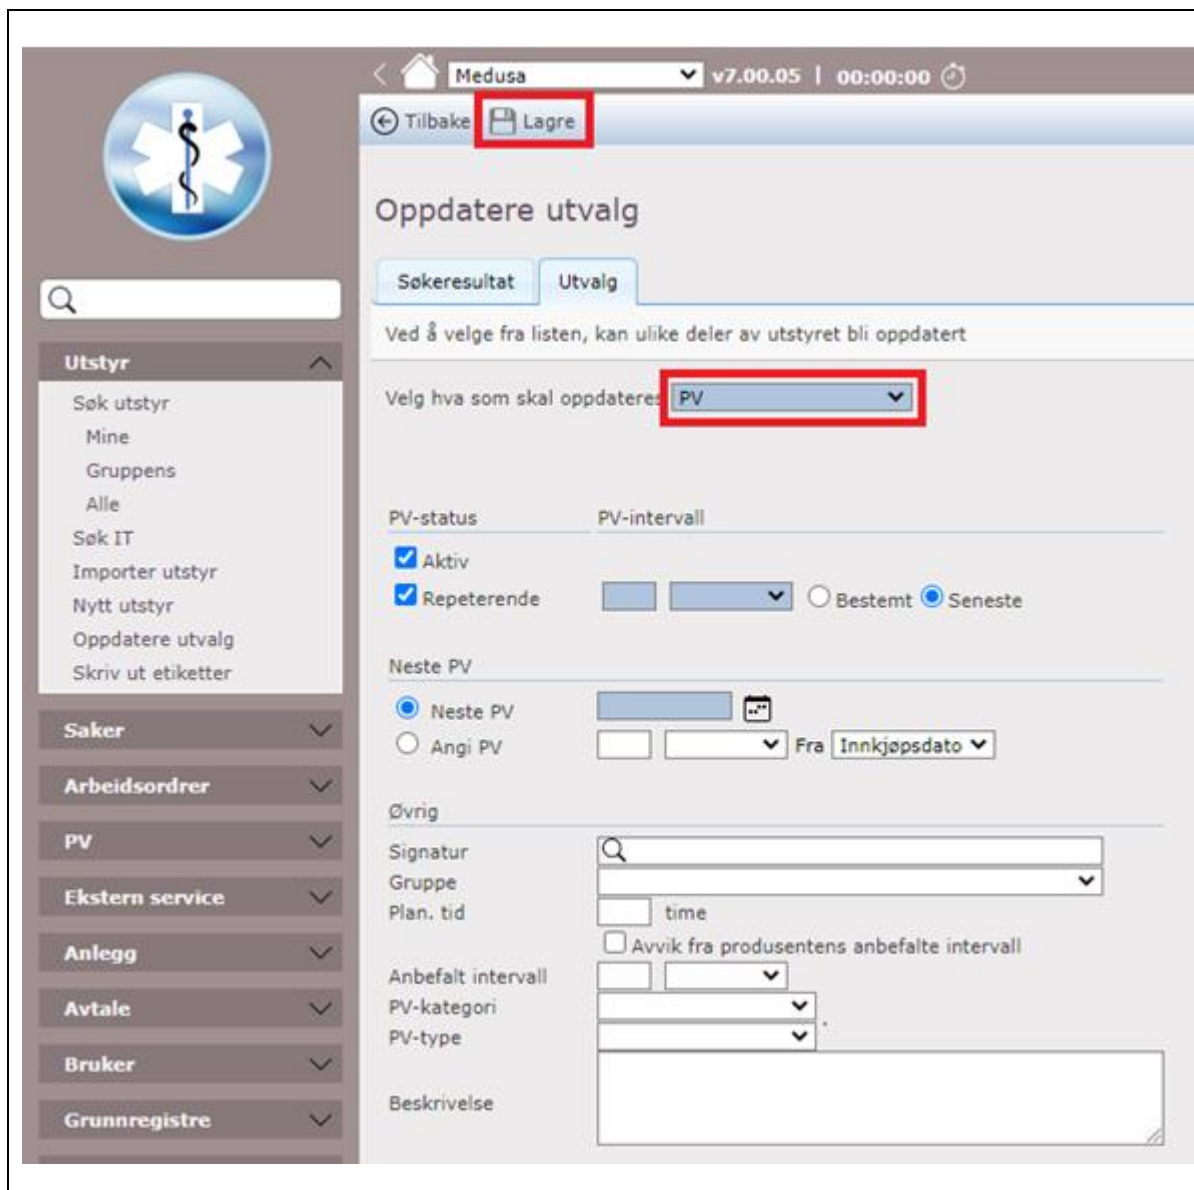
Medusa
v7.00.05 | 00:00:00

Tilbake Lagre

Oppdatere utvalg

Søkeresultat Utvalg

Ved å velge fra listen, kan ulike deler av utstyret bli oppdatert

Velg hva som skal oppdateres PV

PV-status PV-intervall

Aktiv

Repeterende Bestemt Seneste

Neste PV

Neste PV

Angi PV Fra Innkjøpsdato

Øvrig

Signatur

Gruppe

Plan. tid time

Avvik fra produsentens anbefalte intervall

Anbefalt intervall

PV-kategori

PV-type

Beskrivelse

Utstyr
Søk utstyr
Mine
Gruppens
Alle
Søk IT
Importer utstyr
Nytt utstyr
Oppdatere utvalg
Skriv ut etiketter

Saker
Arbeidsordrer
PV
Ekstern service
Anlegg
Avtale
Bruker
Grunnregistre